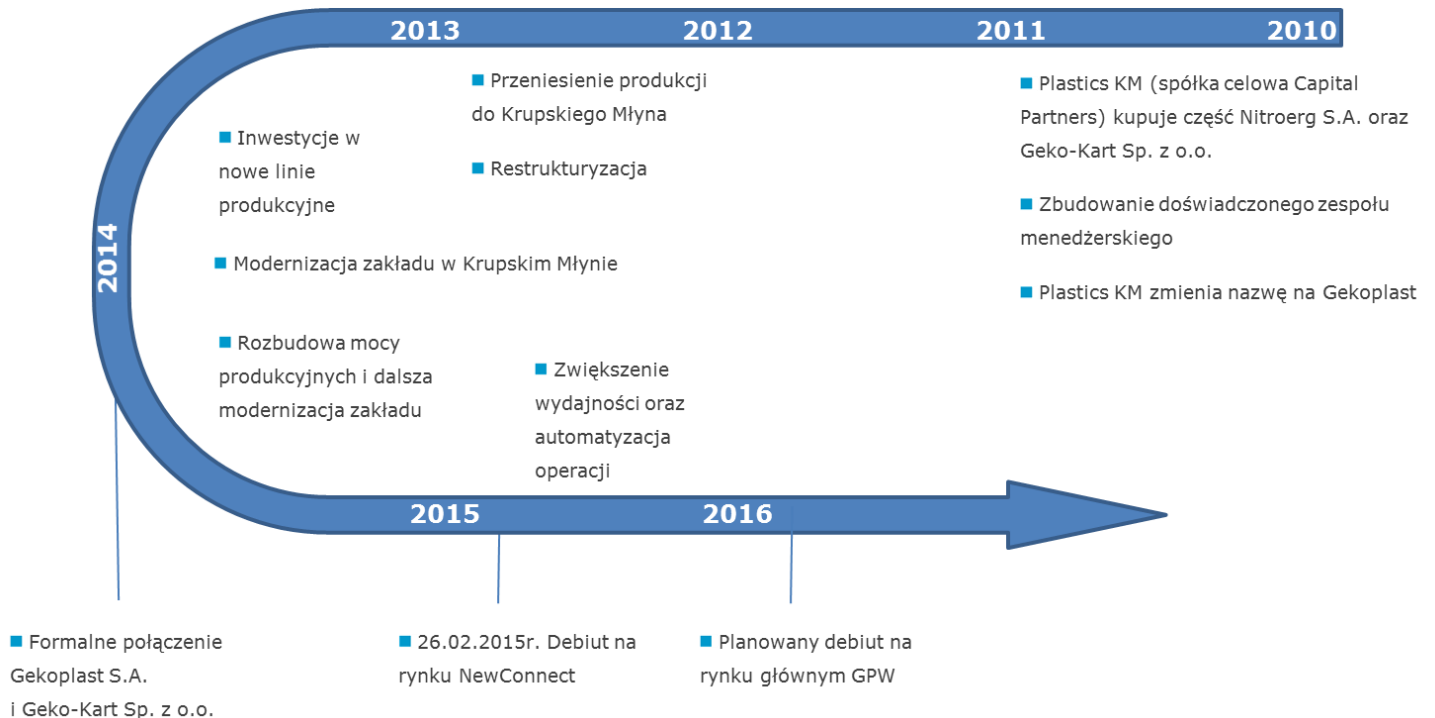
2013 2012 2011 2010

Przeniesienie produkcji do Krupskiego Młyna

Restrukturyzacja

Plastics KM (spółka celowa Capital Partners) kupuje część Nitroerg S.A. oraz Geko-Kart Sp. z o.o.

Zbudowanie doświadczonego zespołu menedżerskiego

Plastics KM zmienia nazwę na Gekoplast

Inwestycje w nowe linie produkcyjne

2014

Modernizacja zakładu w Krupskim Młynie

Rozbudowa mocy produkcyjnych i dalsza modernizacja zakładu

Zwiększenie wydajności oraz automatyzacja operacji

2015 2016

Formalne połączenie Gekoplast S.A. i Geko-Kart Sp. z o.o.

26.02.2015r. Debiut na rynku NewConnect

Planowany debiut na rynku głównym GPW